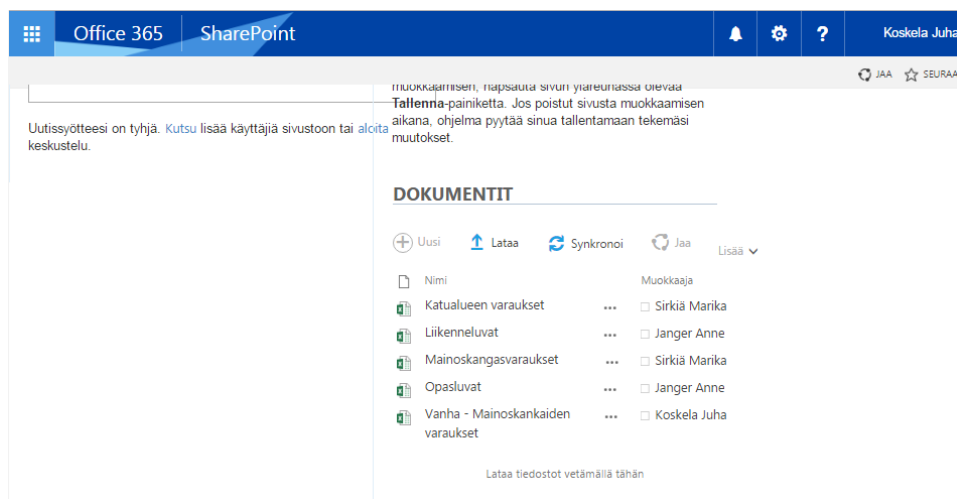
Office 365 SharePoint

? Koskela Juha

JAA SEURAA

muokkaamisen, napsauta sivun yläreunassa olevaa Tallenna-painiketta. Jos poistut sivusta muokkaamisen aikana, ohjelma pyytää sinua tallentamaan tekemäsi muutokset.

Uutissyötteesi on tyhjä. Kutsu lisää käyttäjiä sivustoon tai aloita keskustelu.

DOKUMENTIT

Uusi Lataa Synkronoi Jaa Lisää

| | Nimi | | Muokkaaja |
|---|---|---|---|
| | Katualueen varaukset | ••• | Sirkiä Marika |
| | Liikenneluvat | ••• | Janger Anne |
| | Mainoskangasvaraukset | ••• | Sirkiä Marika |
| | Opasluvat | ••• | Janger Anne |
| | Vanha - Mainoskankaiden varaukset | ••• | Koskela Juha |

Lataa tiedostot vetämällä tähän